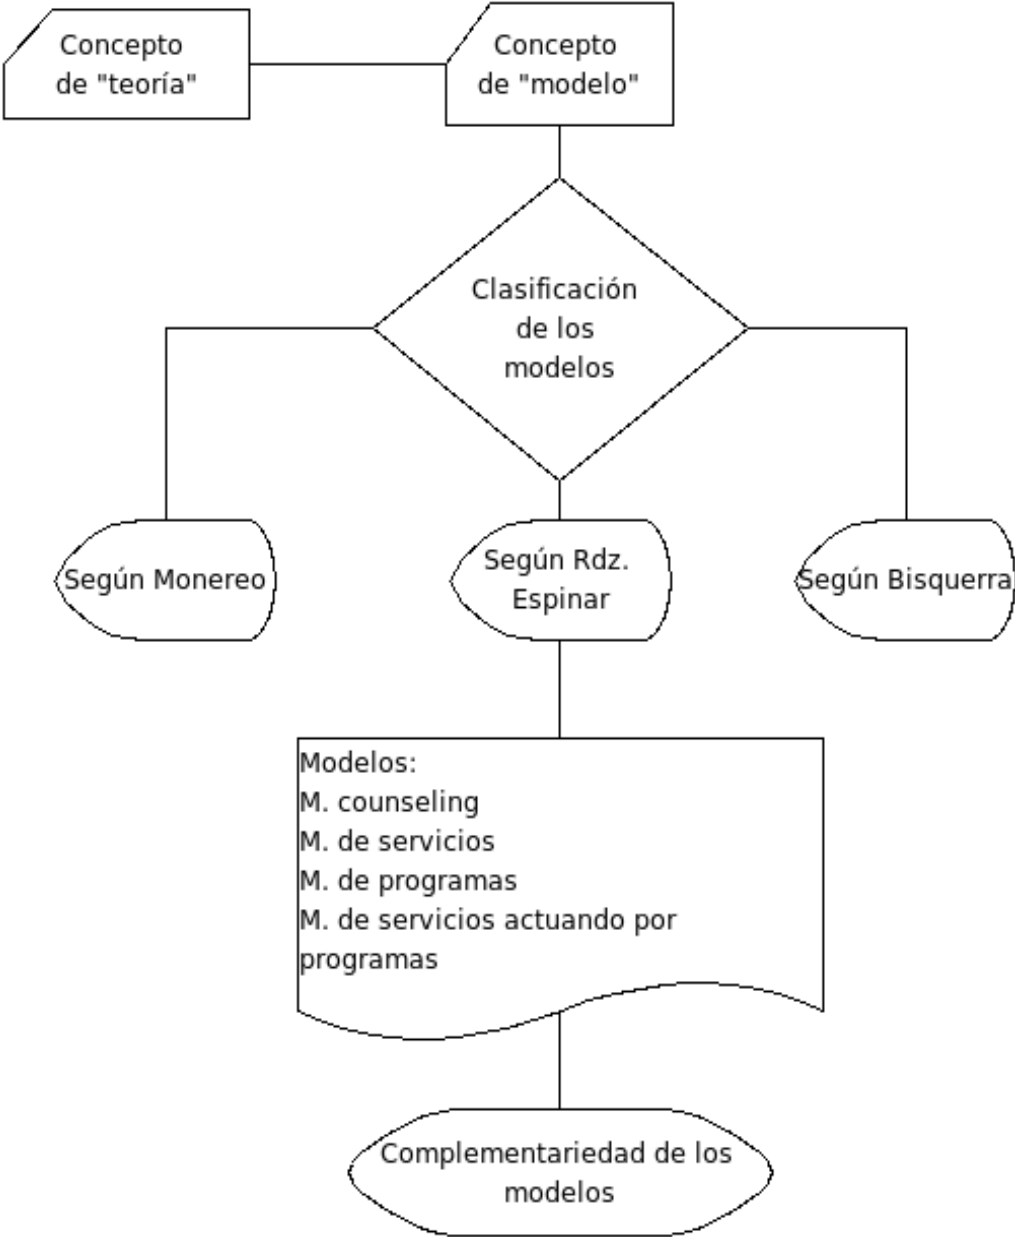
Concepto de "teoría"

Concepto de "modelo"

Clasificación de los modelos

Según Monereo

Según Rdz. Espinar

Según Bisquerra

Modelos:
M. counseling
M. de servicios
M. de programas
M. de servicios actuando por programas

Complementariedad de los modelos